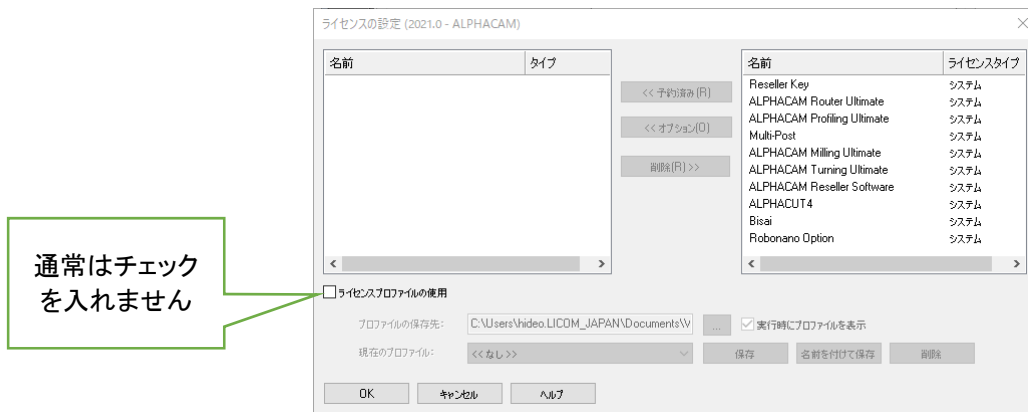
ライセンスの設定 (2021.0 - ALPHACAM)

| 名前 | タイプ |
|---|---|

<< 予約済み(R)
<< オプション(O)
削除(R) >>

| 名前 | ライセンスタイプ |
|---|---|
| Reseller Key | システム |
| ALPHACAM Router Ultimate | システム |
| ALPHACAM Profiling Ultimate | システム |
| Multi-Post | システム |
| ALPHACAM Milling Ultimate | システム |
| ALPHACAM Turning Ultimate | システム |
| ALPHACAM Reseller Software | システム |
| ALPHACUT4 | システム |
| Bisai | システム |
| Robonano Option | システム |

通常はチェックを入れません

ライセンスプロファイルの使用

プロファイルの保存先: C:\Users\hideo.LICOM_JAPAN\Documents\V ...
実行時にプロファイルを表示

現在のプロファイル: <<なし>>
保存
名前を付けて保存
削除

OK
キャンセル
ヘルプ